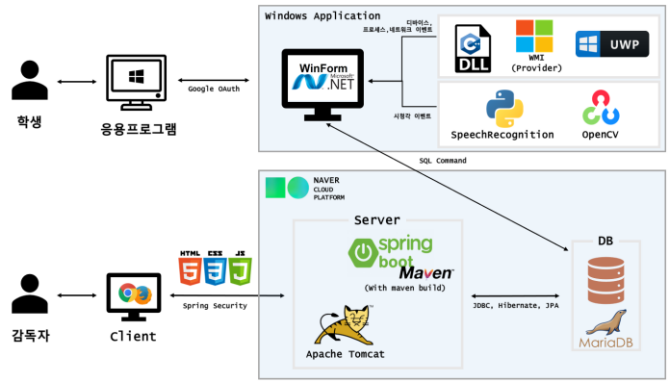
Windows Application

디바이스,
프로세스,네트워크 이벤트

DLL

WMI
(Provider)

UWP

시청각 이벤트

SpeechRecognition

OpenCV

WinForm
Microsoft
.NET

Google OAuth

학생

응용프로그램

SQL Command

NAVER
CLOUD
PLATFORM

Server

spring
boot
Maven
(With maven build)

Apache Tomcat

DB

MariaDB

JDBC, Hibernate, JPA

HTML CSS JS

Spring Security

감독자

Client